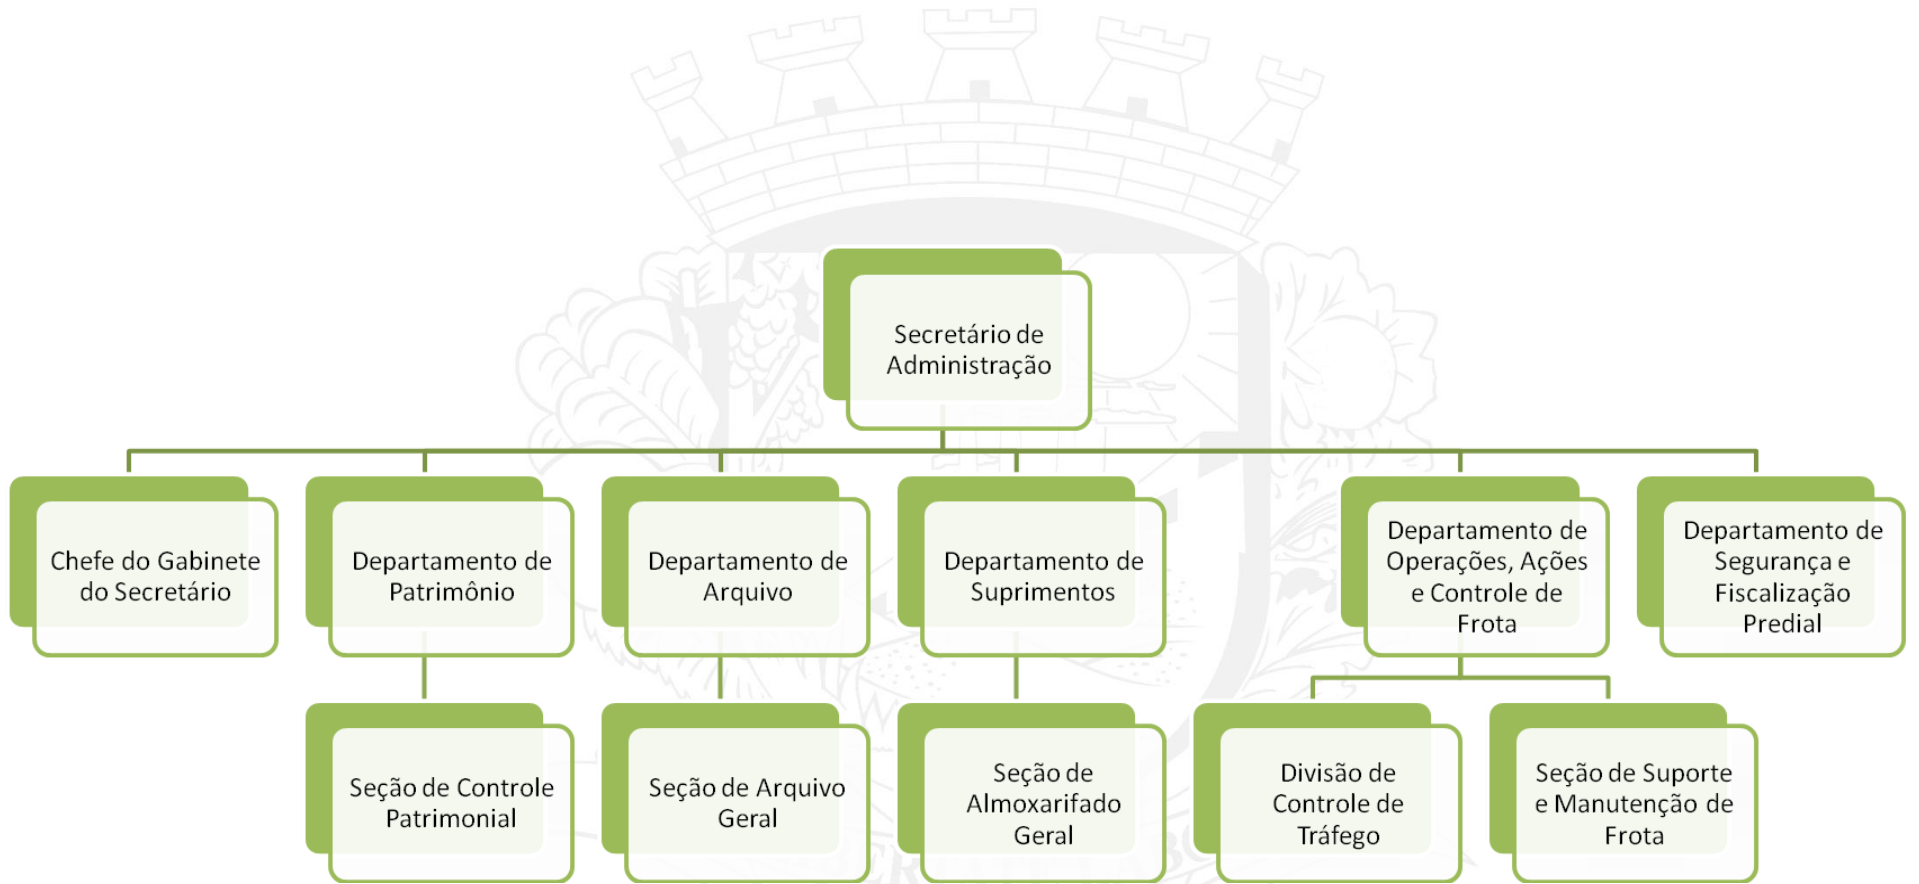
Secretário de Administração

Chefe do Gabinete do Secretário

Departamento de Patrimônio

Departamento de Arquivo

Departamento de Suprimentos

Departamento de Operações, Ações e Controle de Frota

Departamento de Segurança e Fiscalização Predial

Seção de Controle Patrimonial

Seção de Arquivo Geral

Seção de Almoxarifado Geral

Divisão de Controle de Tráfego

Seção de Suporte e Manutenção de Frota